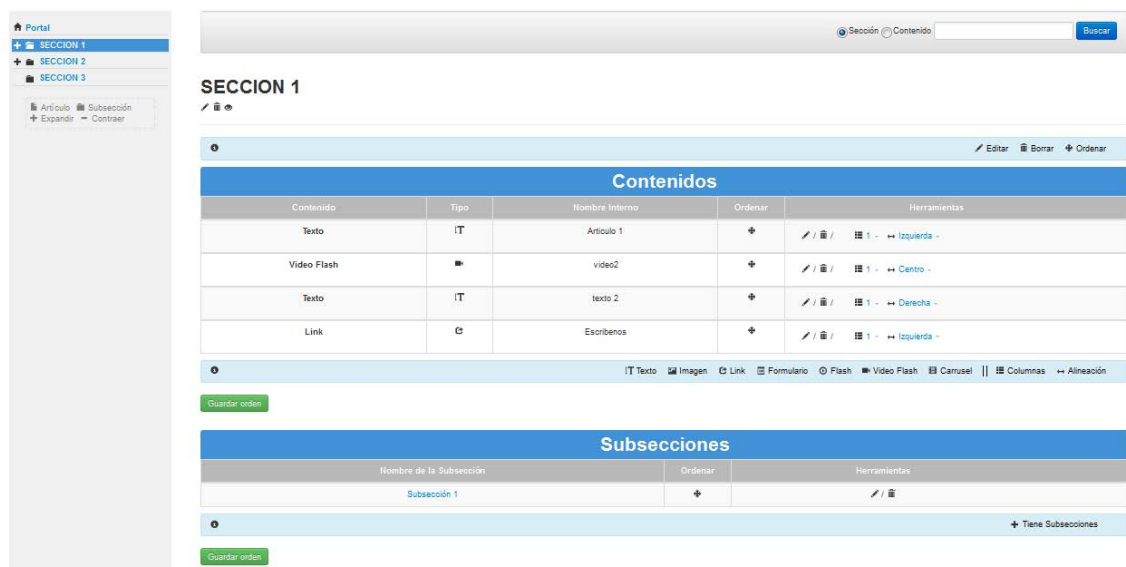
Portal
SECCION 1
SECCION 2
SECCION 3

Artículo Subsección
Expandir Contraer

Sección Contenido Buscar

SECCION 1

Editar Borrar Ordenar

Contenidos

| Contenido | Tipo | Nombre Interno | Ordenar | Herramientas |
|---|---|---|---|---|
| Texto | IT | Articulo 1 | | / / 1 - Izquierda - |
| Video Flash | | video2 | | / / 1 - Centro - |
| Texto | IT | texto 2 | | / / 1 - Derecha - |
| Link | | Escribenos | | / / 1 - Izquierda - |

IT Texto Imagen Link Formulario Flash Video Flash Carrusel || Columnas Alineación

Guardar orden

Subsecciones

| Nombre de la Subsección | Ordenar | Herramientas |
|---|---|---|
| Subsección 1 | | / |

Tiene Subsecciones

Guardar orden